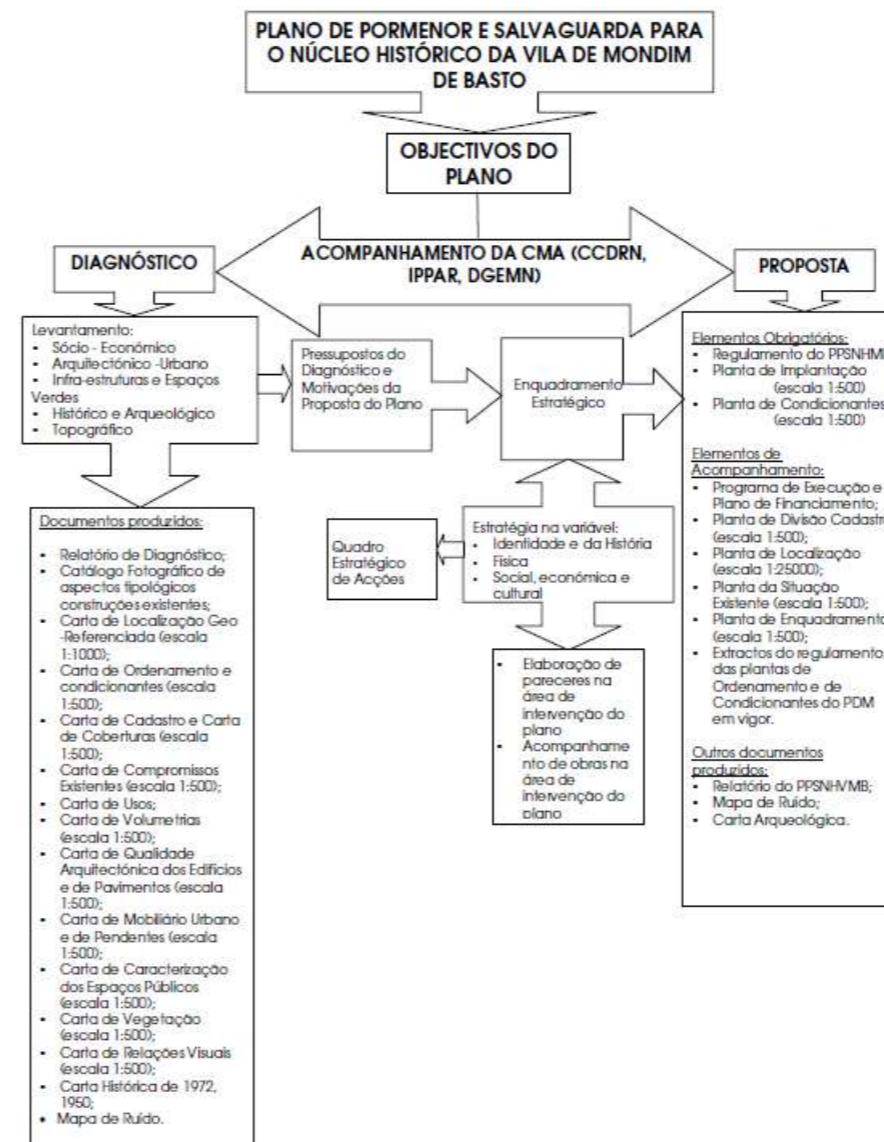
PLANO DE PORMENOR E SALVAGUARDA PARA O NÚCLEO HISTÓRICO DA VILA DE MONDIM DE BASTO

OBJECTIVOS DO PLANO

DIAGNÓSTICO

ACOMPANHAMENTO DA CMA (CCDRN, IPPAR, DGEMN)

PROPOSTA

Levantamento:
- Sócio - Económico
- Arquitectónico -Urbano
- Infra-estruturas e Espaços Verdes
- Histórico e Arqueológico
- Topográfico

Pressupostos do Diagnóstico e Motivações da Proposta do Plano

Enquadramento Estratégico

Elementos Obrigatórios:
- Regulamento do PPSNHM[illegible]
- Planta de Implantação (escala 1:500)
- Planta de Condicionantes (escala 1:500)

Elementos de Acompanhamento:
- Programa de Execução e Plano de Financiamento;
- Planta de Divisão Cadastr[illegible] (escala 1:500);
- Planta de Localização (escala 1:25000);
- Planta da Situação Existente (escala 1:500);
- Planta de Enquadramento (escala 1:500);
- Extractos do regulamento das plantas de Ordenamento e de Condicionantes do PDM em vigor.

Outros documentos produzidos:
- Relatório do PPSNHVMB;
- Mapa de Ruído;
- Carta Arqueológica.

Documentos produzidos:
- Relatório de Diagnóstico;
- Catálogo Fotográfico de aspectos tipológicos construções existentes;
- Carta de Localização Geo -Referenciada (escala 1:1000);
- Carta de Ordenamento e condicionantes (escala 1:500);
- Carta de Cadastro e Carta de Coberturas (escala 1:500);
- Carta de Compromissos Existentes (escala 1:500);
- Carta de Usos;
- Carta de Volumetrias (escala 1:500);
- Carta de Qualidade Arquitectónica dos Edifícios e de Pavimentos (escala 1:500);
- Carta de Mobiliário Urbano e de Pendentes (escala 1:500);
- Carta de Caracterização dos Espaços Públicos (escala 1:500);
- Carta de Vegetação (escala 1:500);
- Carta de Relações Visuais (escala 1:500);
- Carta Histórica de 1972, 1950;
- Mapa de Ruído.

Quadro Estratégico de Acções

Estratégia na variável:
- Identidade e da História
- Física
- Social, económica e cultural

- Elaboração de pareceres na área de intervenção do plano
- Acompanhamento de obras na área de intervenção do plano